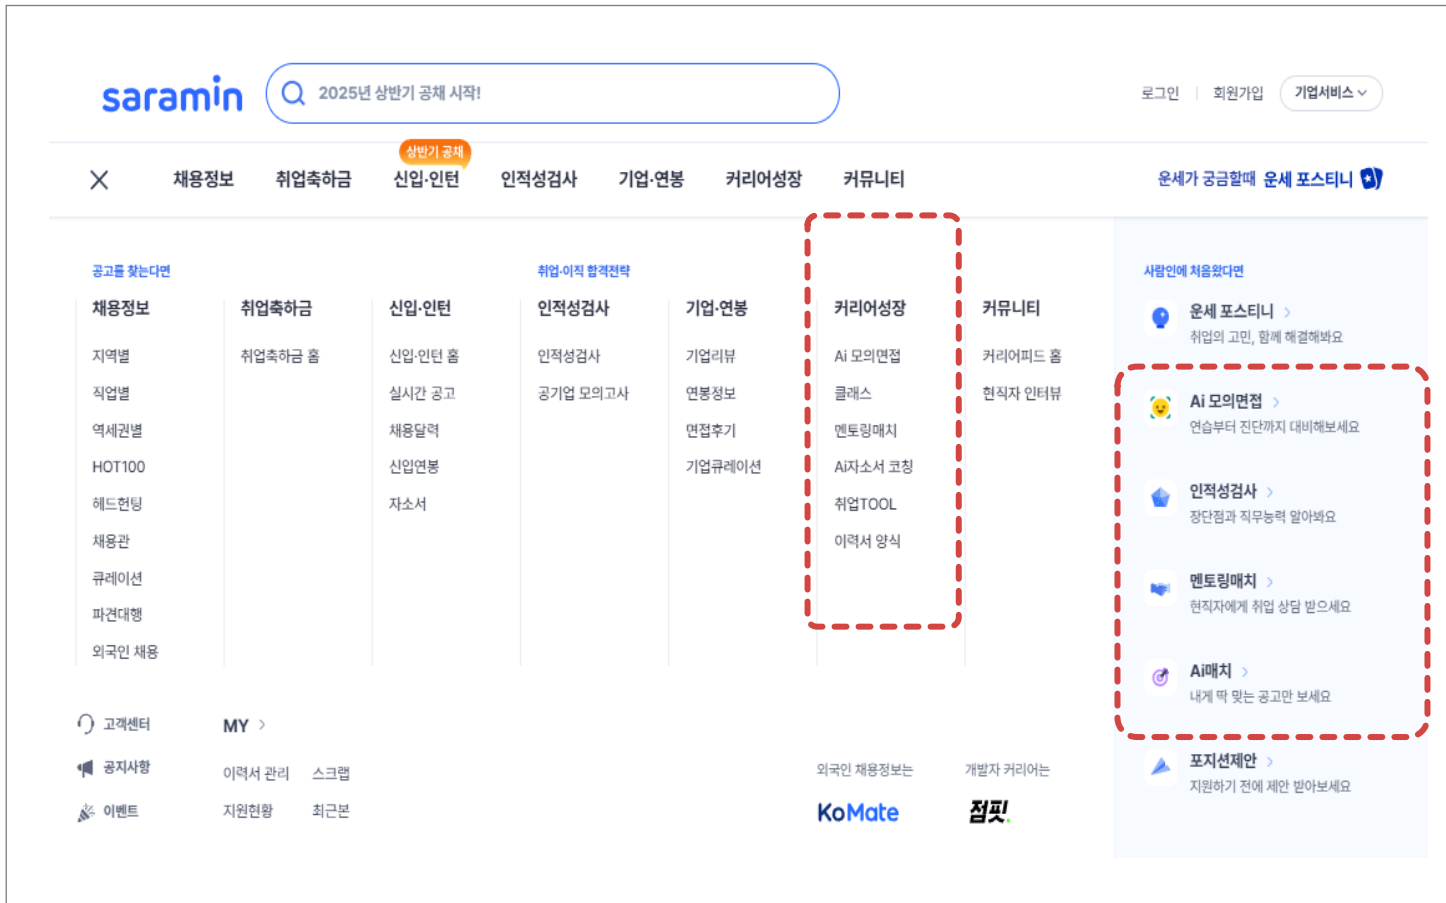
saramin

2025년 상반기 공채 시작!

로그인 | 회원가입 | 기업서비스

상반기 공채

채용정보 취업축하금 신입·인턴 인적성검사 기업·연봉 커리어성장 커뮤니티

운세가 궁금할때 운세 포스티니

공고를 찾는다면

채용정보
지역별
직업별
역세권별
HOT100
헤드헌팅
채용관
큐레이션
파견대행
외국인 채용

취업축하금
취업축하금 홈

신입·인턴
신입·인턴 홈
실시간 공고
채용달력
신입연봉
자소서

취업·이직 합격전략

인적성검사
인적성검사
공기업 모의고사

기업·연봉
기업리뷰
연봉정보
면접후기
기업큐레이션

커리어성장
Ai 모의면접
클래스
멘토링매치
Ai자소서 코칭
취업TOOL
이력서 양식

커뮤니티
커리어피드 홈
현직자 인터뷰

사람인에 처음왔다면

운세 포스티니 >
취업의 고민, 함께 해결해봐요

Ai 모의면접 >
연습부터 진단까지 대비해보세요

인적성검사 >
장단점과 직무능력 알아봐요

멘토링매치 >
현직자에게 취업 상담 받으세요

Ai매치 >
내게 딱 맞는 공고만 보세요

포지션제안 >
지원하기 전에 제안 받아보세요

고객센터
공지사항
이벤트

MY >
이력서 관리 스크랩
지원현황 최근본

외국인 채용정보는
KoMate

개발자 커리어는
점핏